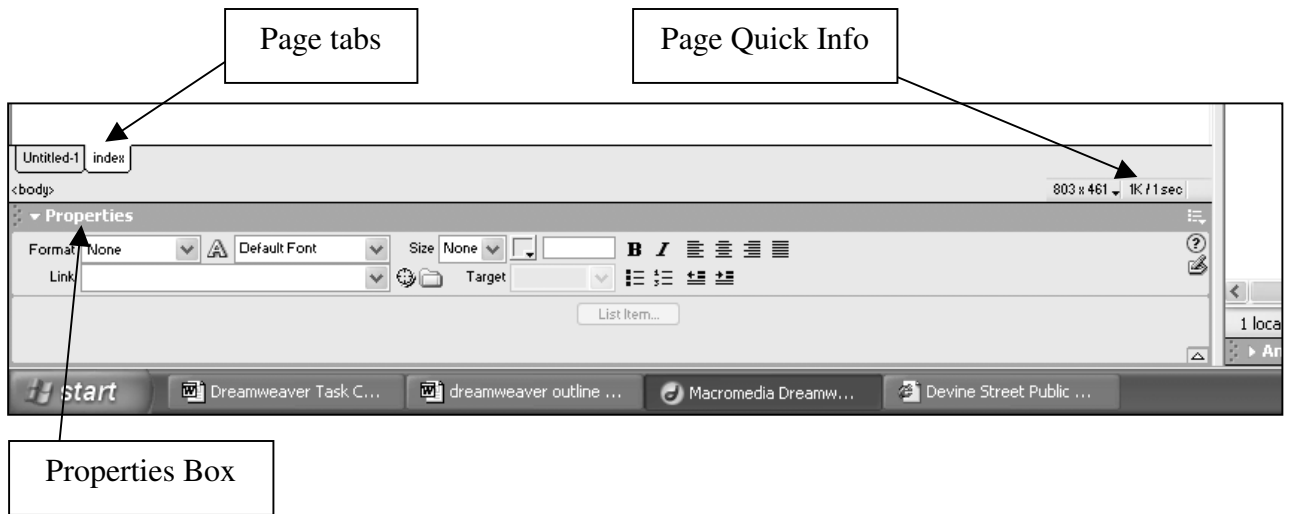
Page tabs

Page Quick Info

Untitled-1 index

<body>

803 x 461 1K / 1 sec

Properties

Format None

Default Font

Size None

B I

Link

Target

List Item...

1 loca

Ar

start

Dreamweaver Task C...

dreamweaver outline ...

Macromedia Dreamw...

Devine Street Public ...

Properties Box